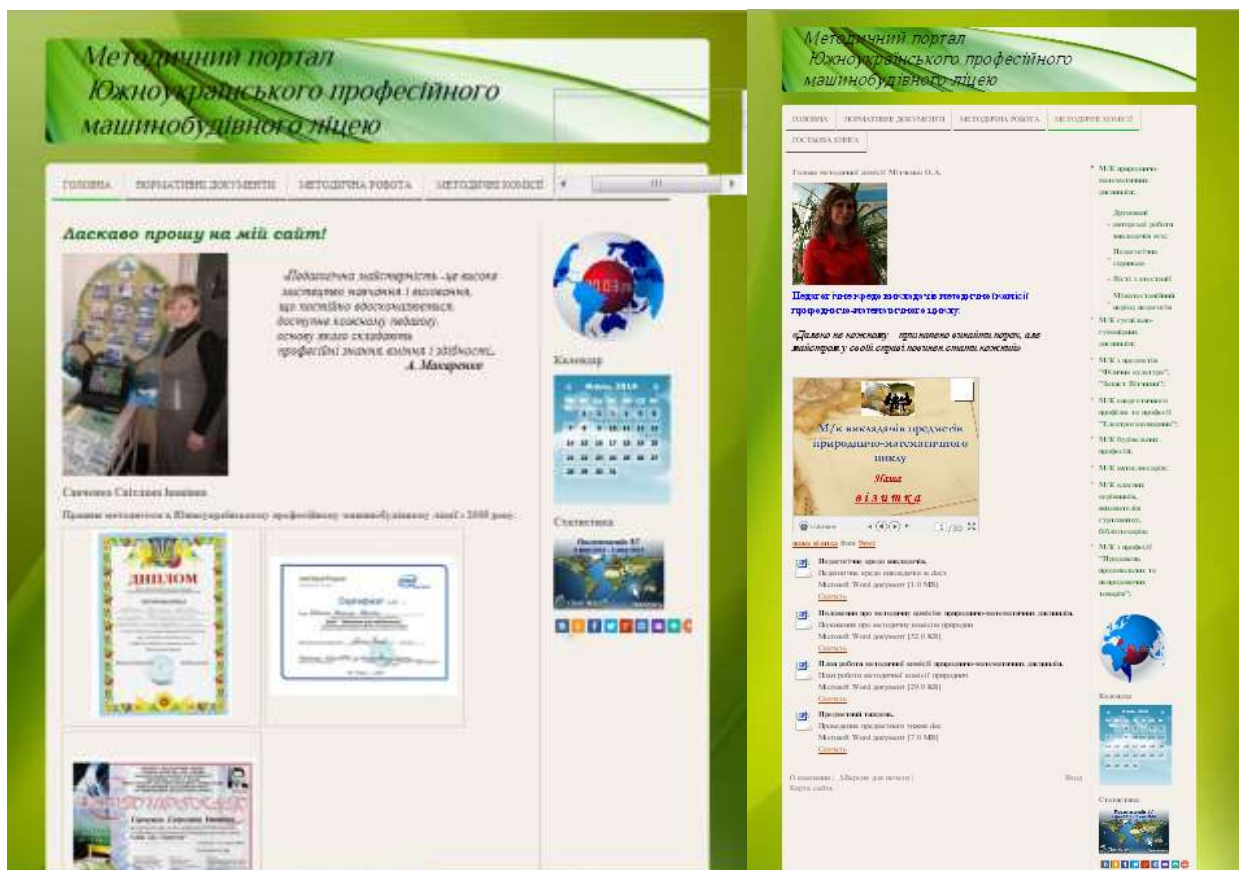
Методичний портал Южноукраїнського професійного машинобудівного ліцею

ГОЛОВНА | НОРМАТИВНІ ДОКУМЕНТИ | МЕТОДИЧНА РОБОТА | МЕТОДИЧНІ КОМІСІЇ

Ласкаво прошу на мій сайт!

«Педагогічна майстерність - це висока мистецтво навчання і виховання, що постійно вдосконалюється, доступне кожному педагогу, основу якого складають професійні знання вміння і здібності».
А. Макаренко

Савченко Світлана Іванівна

Працює методистом в Южноукраїнському професійному машинобудівному ліцеї з 2008 року.

ДИПЛОМ

Сертифікат

Календар

Статистика

Методичний портал Южноукраїнського професійного машинобудівного ліцею

ГОЛОВНА | НОРМАТИВНІ ДОКУМЕНТИ | МЕТОДИЧНА РОБОТА | МЕТОДИЧНІ КОМІСІЇ | ГОСТЬОВА КНИГА

Голова методичної комісії Мігченко О. А.

Педагогічне кредо викладачів методичної комісії природничо-математичного циклу:

«Далеко не кожному призначено винайти порох, але майстром у своїй справі повинен стати кожний»

М/к викладачів предметів природничо-математичного циклу
Наша візитка

1 / 10

Педагогічне кредо викладачів.
Педагогічне кредо викладачів м.docx
Microsoft Word документ [11.0 KB]
Скачать

Положення про методичну комісію природничо-математичних дисциплін.
Положення про методичну комісію природни
Microsoft Word документ [52.0 KB]
Скачать

План роботи методичної комісії природничо-математичних дисциплін.
План роботи методичної комісії природни
Microsoft Word документ [29.0 KB]
Скачать

Предметний тиждень.
Проведення предметного тижня.doc
Microsoft Word документ [7.0 MB]
Скачать

О компании | Зберегти для печати | Вхід
Карта сайта

М/К природничо-математичних дисциплін;
Друкована і авторська робота викладачів м/к
Педагогічні семінари
Візит з естетики
Міжпредметний перелік предметів
М/К суспільно-гуманітарних дисциплін;
М/К з предметів "Фізична культура", "Захист Вітчизни";
М/К енергетичного профілю та професії "Електрогазозварник";
М/К будівельних професій;
М/К автослюсарів;
М/К кухарів, перукарів, майстрів сухопутних, бібліотекарів;
М/К з професії "Продавець продовольчих та непродовольчих товарів";

Календар

Статистика